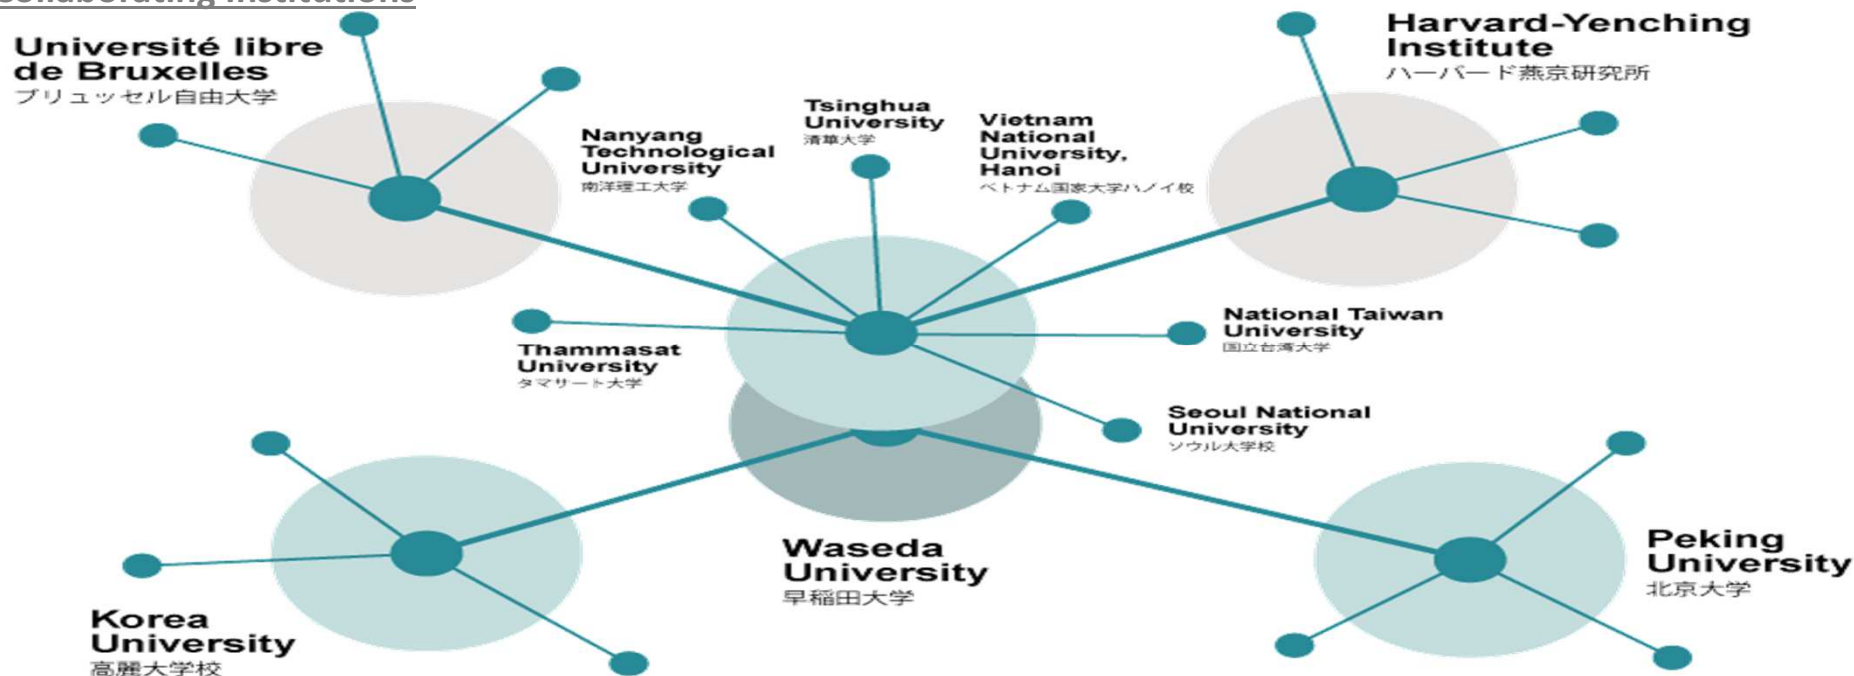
Université libre de Bruxelles
ブリュッセル自由大学

Nanyang Technological University
南洋理工大学

Tsinghua University
清華大学

Vietnam National University, Hanoi
ベトナム国家大学ハノイ校

Harvard-Yenching Institute
ハーバード燕京研究所

National Taiwan University
国立台湾大学

Thammasat University
タマサート大学

Seoul National University
ソウル大学校

Waseda University
早稲田大学

Peking University
北京大学

Korea University
高麗大学校